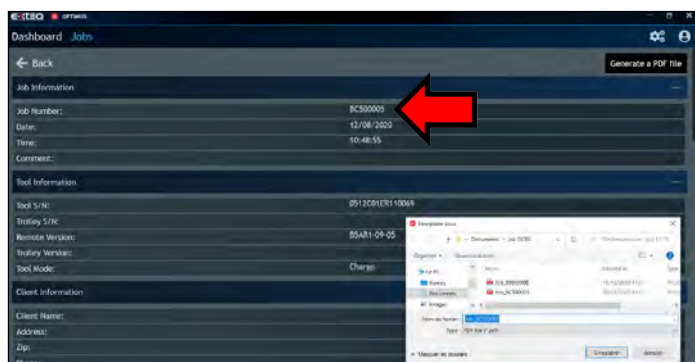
E-STEQ OPTIMUS

Dashboard Jobs

Back

Generate a PDF file

Job Information

Job Number: BC500005

Date: 12/08/2020

Time: 10:48:55

Comment:

Tool Information

Tool S/N: 0512C01ER110069

Trolley S/N:

Remote Version: B5AR1-09-05

Trolley Version:

Tool Mode: Charge

Client Information

Client Name:

Address:

Zip:

Enregistrer sous

Documents

Organiser Nouveau dossier

Nom

Job_BC500005

Bureau

Documents

Images

Nom du fichier : Job_BC500005

Type : PDF file (*.pdf)

Masquer les dossiers

Enregistrer

Annuler